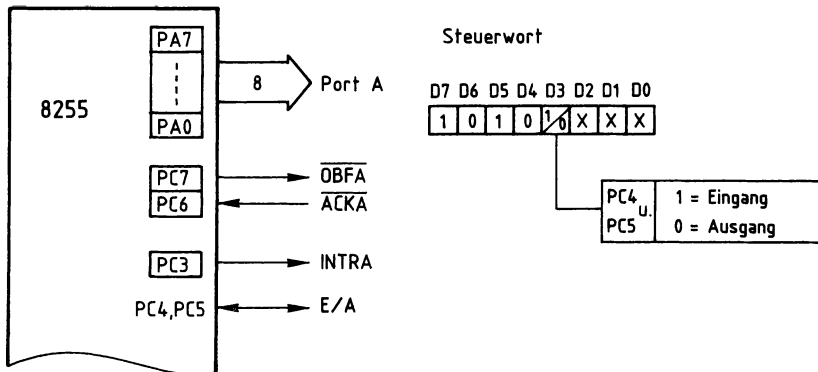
8255

PA7

PA0

8

Port A

PC7

$\overline{OBFA}$

PC6

$\overline{ACKA}$

PC3

INTRA

PC4,PC5

E/A

Steuerwort

| D7 | D6 | D5 | D4 | D3 | D2 | D1 | D0 |
|---|---|---|---|---|---|---|---|
| 1 | 0 | 1 | 0 | 1/0 | X | X | X |

PC4 u. PC5

1 = Eingang

0 = Ausgang